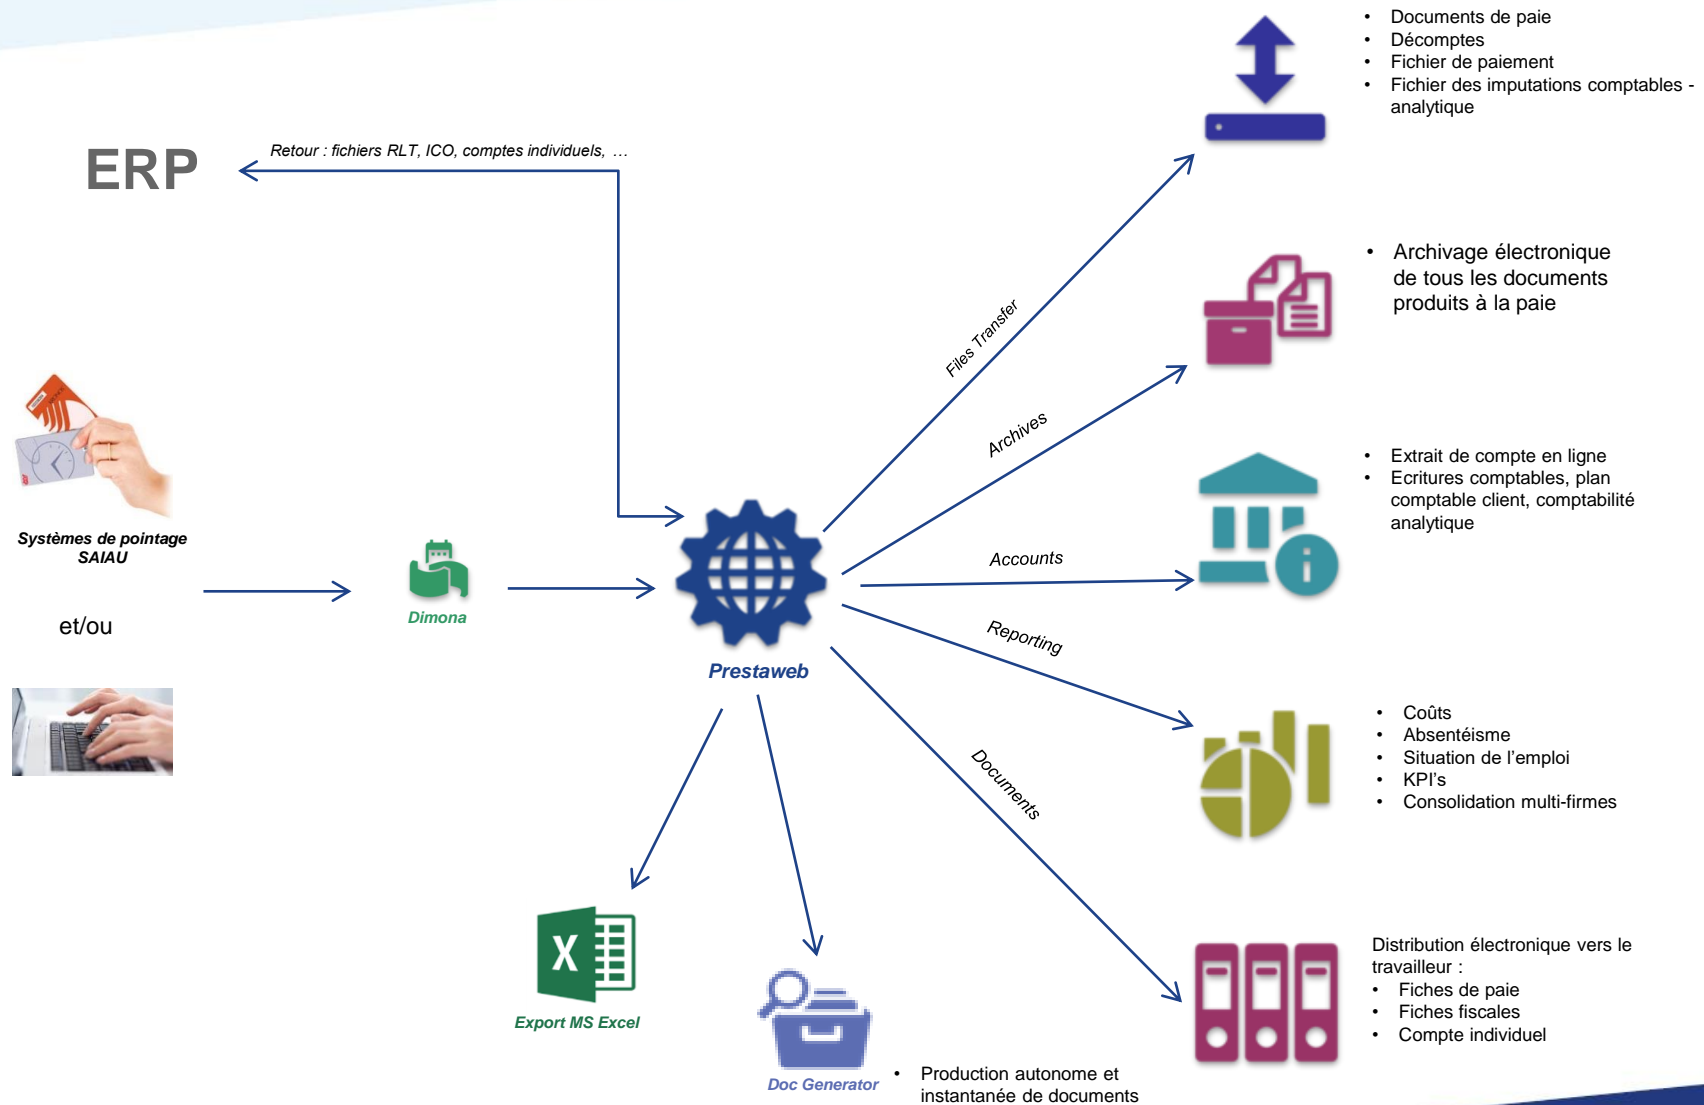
ERP

Retour : fichiers RLT, ICO, comptes individuels, …

- Documents de paie
- Décomptes
- Fichier de paiement
- Fichier des imputations comptables - analytique

- Archivage électronique de tous les documents produits à la paie

Files Transfer

Archives

- Extrait de compte en ligne
- Ecritures comptables, plan comptable client, comptabilité analytique

Accounts

Systèmes de pointage SAIAU

et/ou

Dimona

Prestaweb

Reporting

- Coûts
- Absentéisme
- Situation de l'emploi
- KPI's
- Consolidation multi-firmes

Documents

Distribution électronique vers le travailleur :
- Fiches de paie
- Fiches fiscales
- Compte individuel

Export MS Excel

Doc Generator

- Production autonome et instantanée de documents